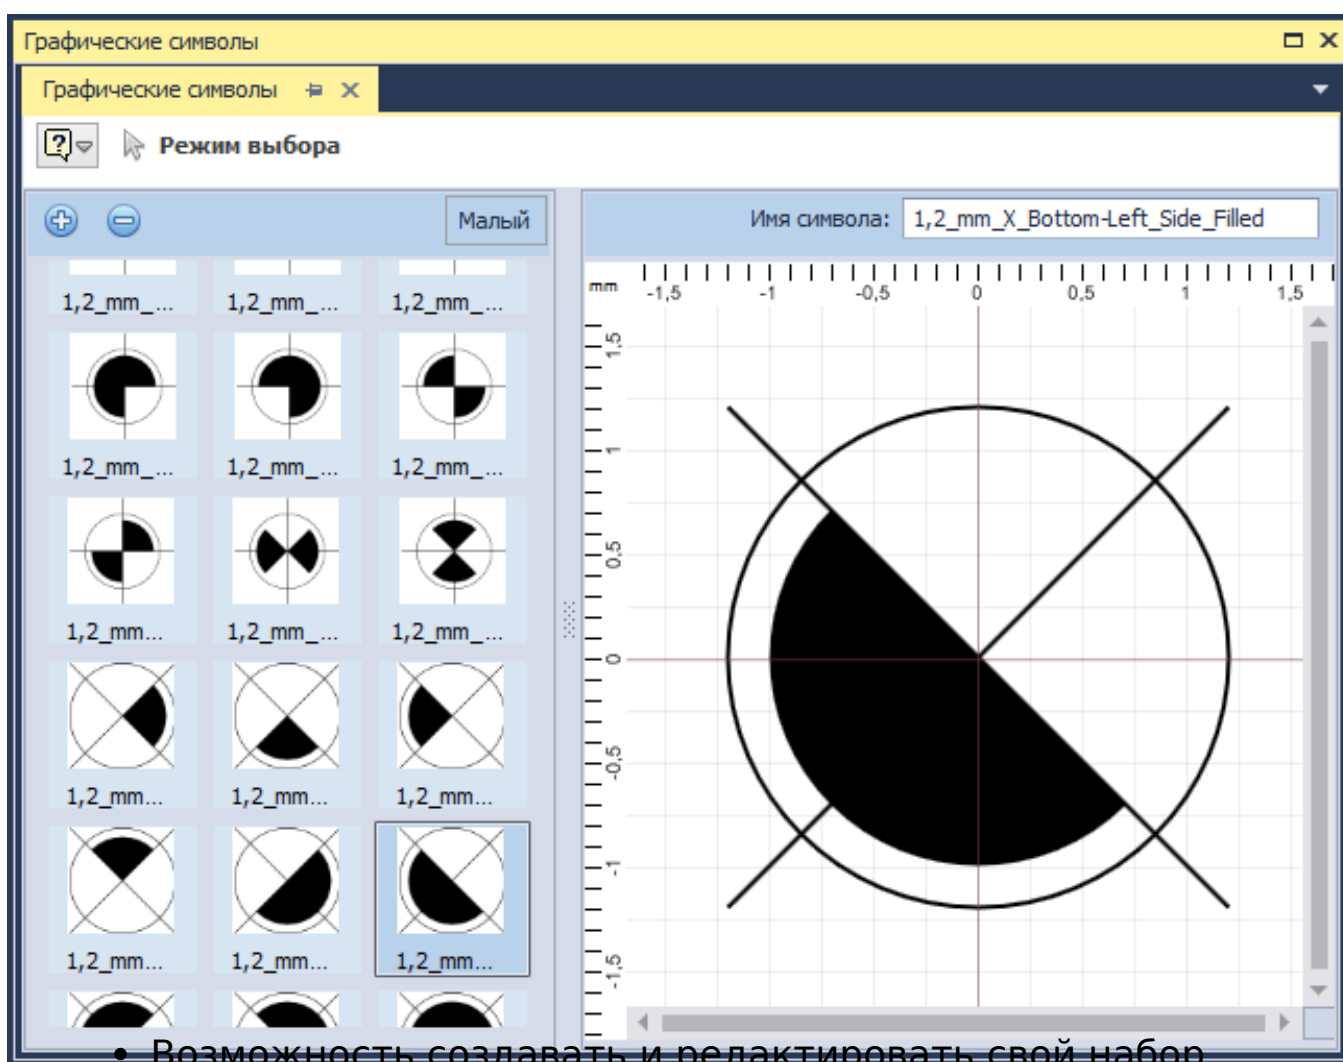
Графические символы

Графические символы

Режим выбора

Малый

Имя символа: 1,2_mm_X_Bottom-Left_Side_Filled

mm -1,5 -1 -0,5 0 0,5 1 1,5

1,5 1 0,5 0 -0,5 -1 -1,5

1,2_mm_... 1,2_mm_... 1,2_mm_...

1,2_mm_... 1,2_mm_... 1,2_mm_...

1,2_mm... 1,2_mm_... 1,2_mm_...

1,2_mm... 1,2_mm... 1,2_mm...

1,2_mm... 1,2_mm... 1,2_mm...

• Возможность создавать и редактировать свой набор